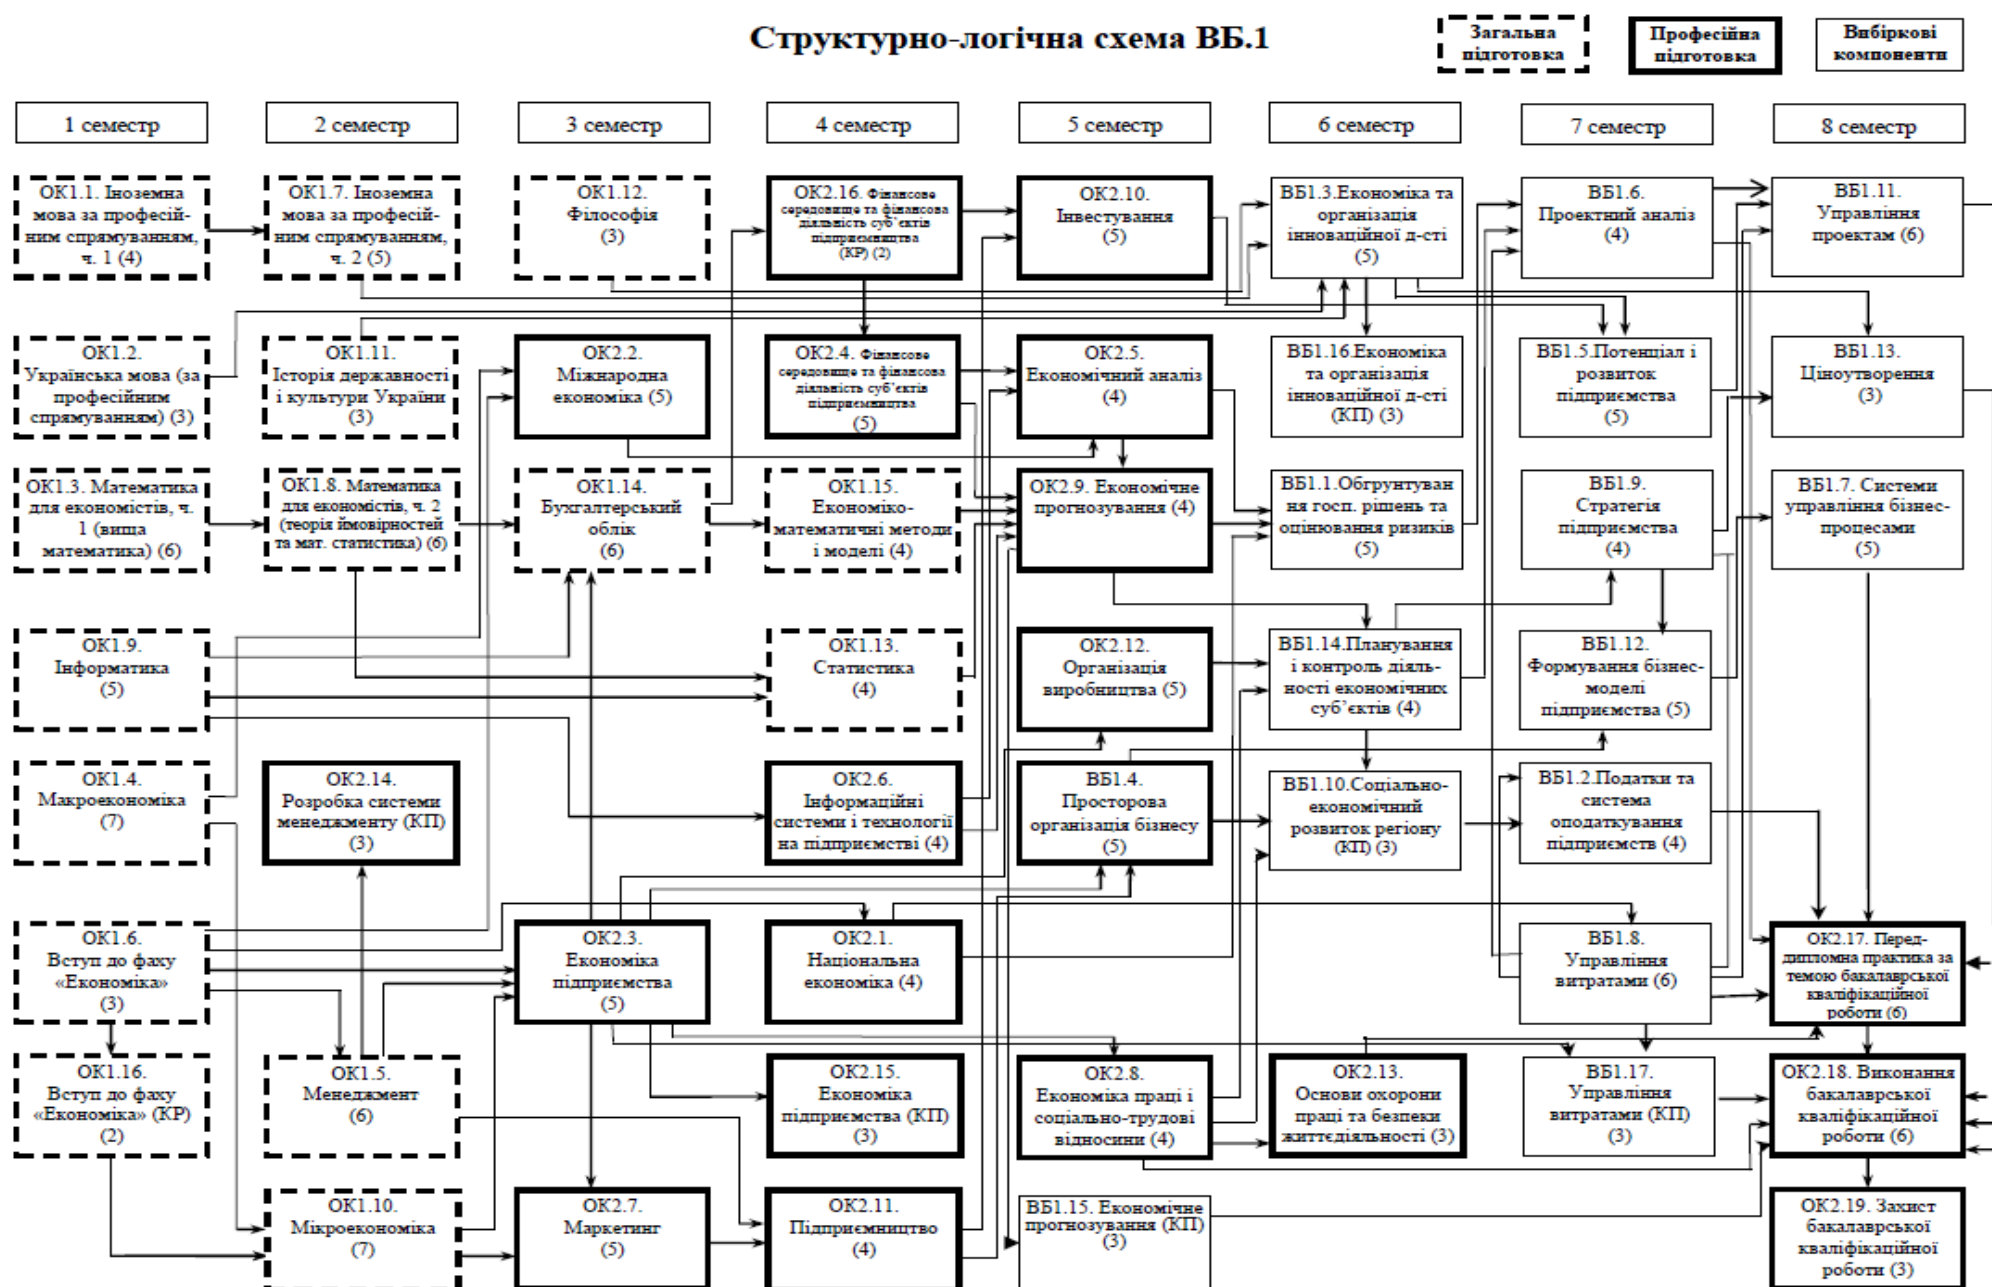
Структурно-логічна схема ВБ.1

Загальна підготовка

Професійна підготовка

Вибіркові компоненти

1 семестр

2 семестр

3 семестр

4 семестр

5 семестр

6 семестр

7 семестр

8 семестр

ОК1.1. Іноземна мова за професійним спрямуванням, ч. 1 (4)

ОК1.2. Українська мова (за професійним спрямуванням) (3)

ОК1.3. Математика для економістів, ч. 1 (вища математика) (6)

ОК1.9. Інформатика (5)

ОК1.4. Макроекономіка (7)

ОК1.6. Вступ до фаху «Економіка» (3)

ОК1.16. Вступ до фаху «Економіка» (КР) (2)

ОК1.7. Іноземна мова за професійним спрямуванням, ч. 2 (5)

ОК1.11. Історія державності і культури України (3)

ОК1.8. Математика для економістів, ч. 2 (теорія ймовірностей та мат. статистика) (6)

ОК2.14. Розробка системи менеджменту (КП) (3)

ОК1.5. Менеджмент (6)

ОК1.10. Мікроекономіка (7)

ОК1.12. Філософія (3)

ОК2.2. Міжнародна економіка (5)

ОК1.14. Бухгалтерський облік (6)

ОК2.3. Економіка підприємства (5)

ОК2.7. Маркетинг (5)

ОК2.16. Фінансове середовище та фінансова діяльність суб'єктів підприємництва (КР) (2)

ОК2.4. Фінансове середовище та фінансова діяльність суб'єктів підприємництва (5)

ОК1.15. Економіко-математичні методи і моделі (4)

ОК1.13. Статистика (4)

ОК2.6. Інформаційні системи і технології на підприємстві (4)

ОК2.1. Національна економіка (4)

ОК2.15. Економіка підприємства (КП) (3)

ОК2.11. Підприємництво (4)

ОК2.10. Інвестування (5)

ОК2.5. Економічний аналіз (4)

ОК2.9. Економічне прогнозування (4)

ОК2.12. Організація виробництва (5)

ВБ1.4. Просторова організація бізнесу (5)

ОК2.8. Економіка праці і соціально-трудові відносини (4)

ВБ1.15. Економічне прогнозування (КП) (3)

ВБ1.3.Економіка та організація інноваційної д-сті (5)

ВБ1.16.Економіка та організація інноваційної д-сті (КП) (3)

ВБ1.1.Обґрунтування госп. рішень та оцінювання ризиків (5)

ВБ1.14.Планування і контроль діяльності економічних суб`єктів (4)

ВБ1.10.Соціально-економічний розвиток регіону (КП) (3)

ОК2.13. Основи охорони праці та безпеки життєдіяльності (3)

ВБ1.6. Проектний аналіз (4)

ВБ1.5.Потенціал і розвиток підприємства (5)

ВБ1.9. Стратегія підприємства (4)

ВБ1.12. Формування бізнес-моделі підприємства (5)

ВБ1.2.Податки та система оподаткування підприємств (4)

ВБ1.8. Управління витратами (6)

ВБ1.17. Управління витратами (КП) (3)

ВБ1.11. Управління проектам (6)

ВБ1.13. Ціноутворення (3)

ВБ1.7. Системи управління бізнес-процесами (5)

ОК2.17. Переддипломна практика за темою бакалаврської кваліфікаційної роботи (6)

ОК2.18. Виконання бакалаврської кваліфікаційної роботи (6)

ОК2.19. Захист бакалаврської кваліфікаційної роботи (3)